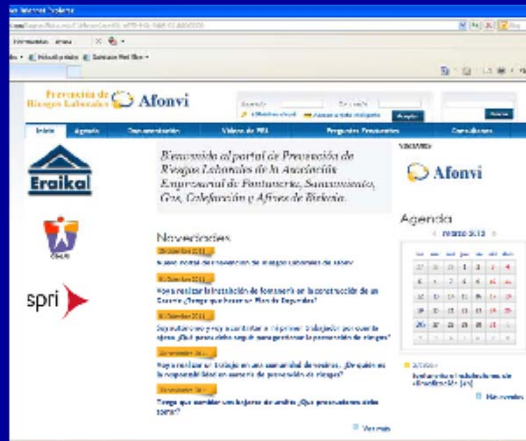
Prevención de Riesgos Laborales Afonvi

Inicio Agenda Documentación Vídeos de PRL Preguntas Frecuentes Consultores

Eraikal

spri

Bienvenido al portal de Prevención de Riesgos Laborales de la Asociación Empresarial de Fontanería, Saneamiento, Gas, Calefacción y Afines de Bizkaia.

Novedades

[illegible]

Afonvi

Agenda

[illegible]

Ver más